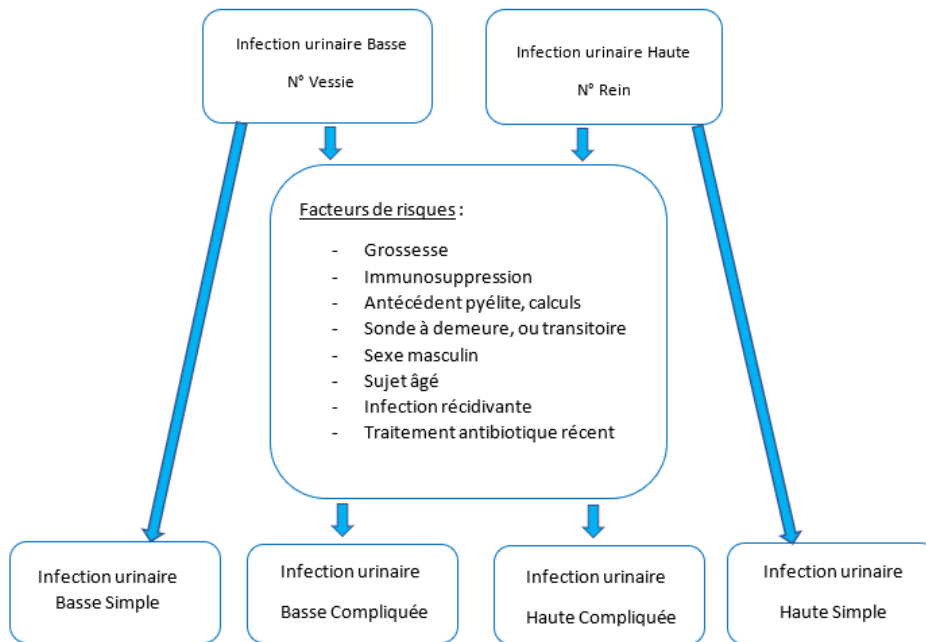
Infection urinaire Basse

N° Vessie

Infection urinaire Haute

N° Rein

Facteurs de risques :

- Grossesse
- Immunosuppression
- Antécédent pyélite, calculs
- Sonde à demeure, ou transitoire
- Sexe masculin
- Sujet âgé
- Infection récidivante
- Traitement antibiotique récent

Infection urinaire Basse Simple

Infection urinaire Basse Compliquée

Infection urinaire Haute Compliquée

Infection urinaire Haute Simple